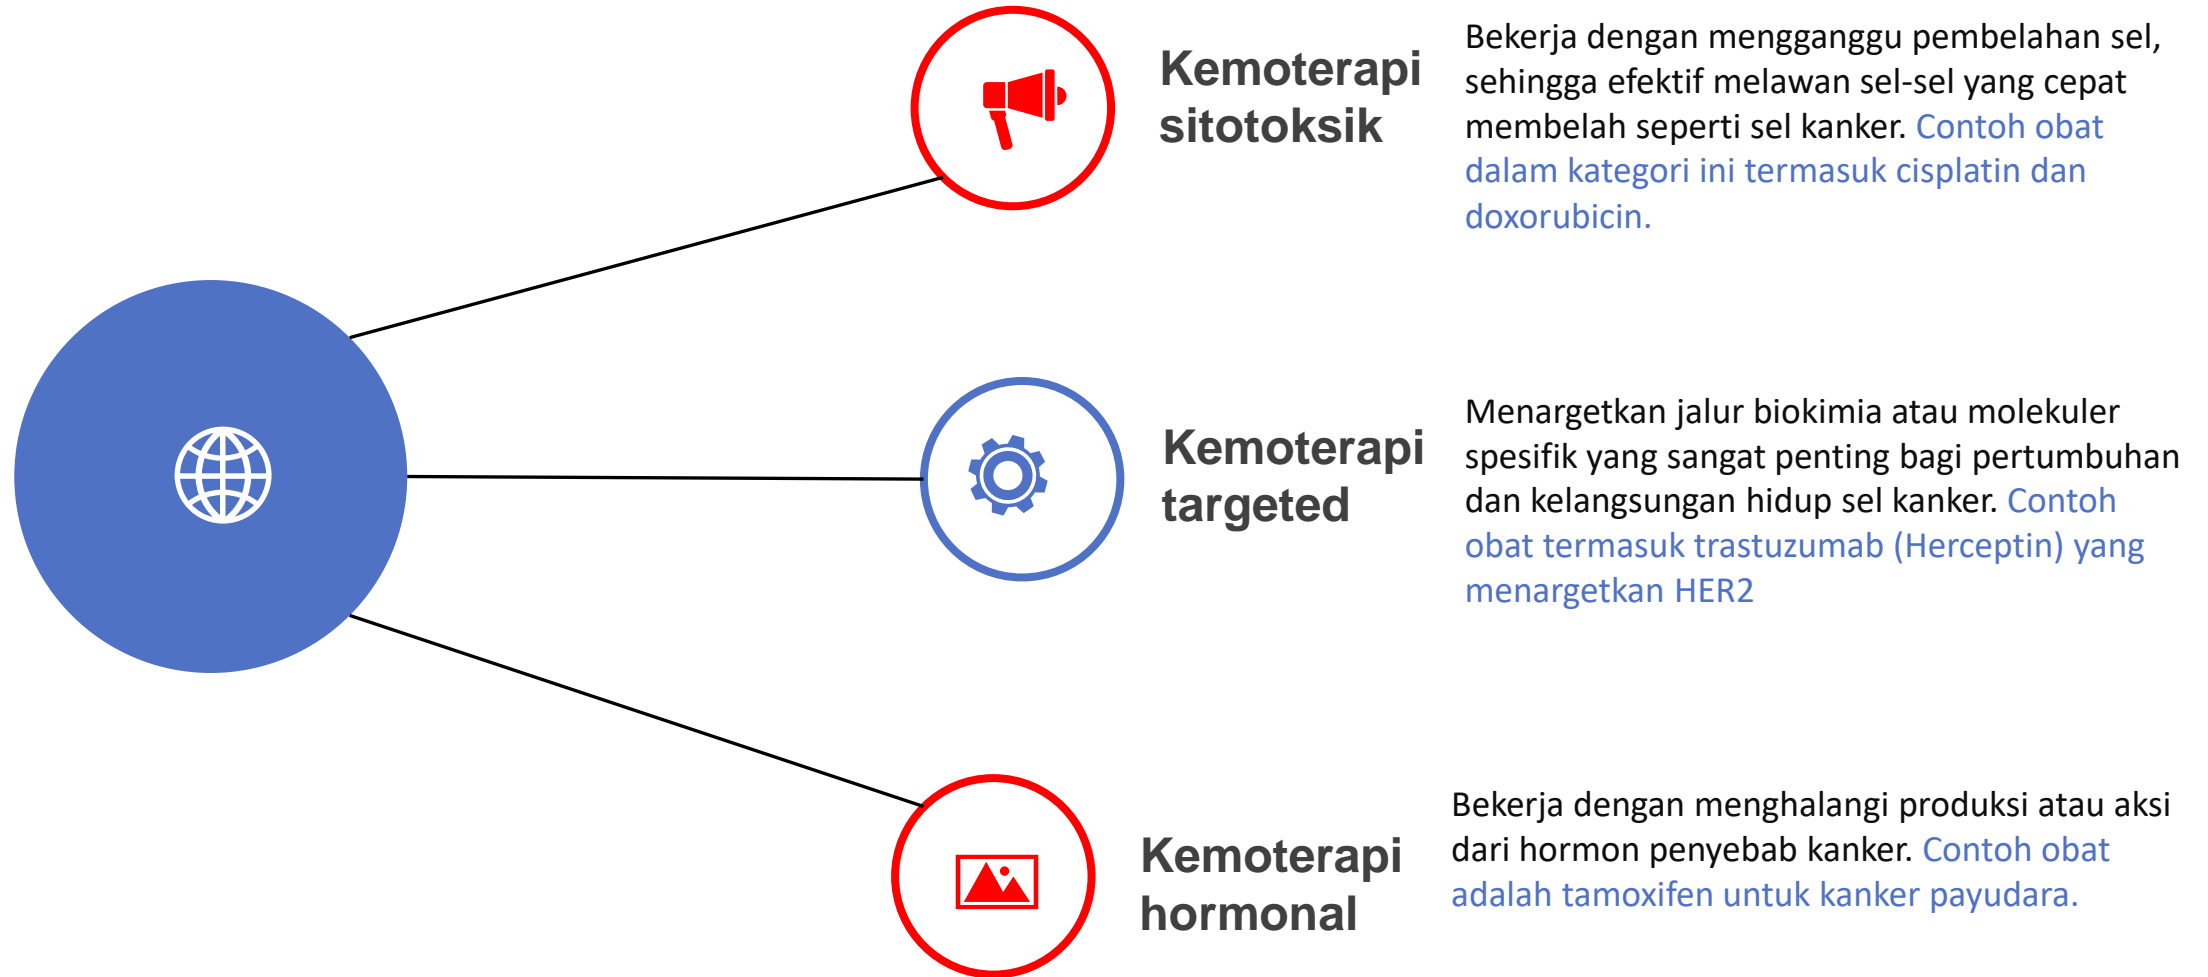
Kemoterapi sitotoksik

Bekerja dengan mengganggu pembelahan sel, sehingga efektif melawan sel-sel yang cepat membelah seperti sel kanker. Contoh obat dalam kategori ini termasuk cisplatin dan doxorubicin.

Kemoterapi targeted

Menargetkan jalur biokimia atau molekuler spesifik yang sangat penting bagi pertumbuhan dan kelangsungan hidup sel kanker. Contoh obat termasuk trastuzumab (Herceptin) yang menargetkan HER2

Kemoterapi hormonal

Bekerja dengan menghalangi produksi atau aksi dari hormon penyebab kanker. Contoh obat adalah tamoxifen untuk kanker payudara.